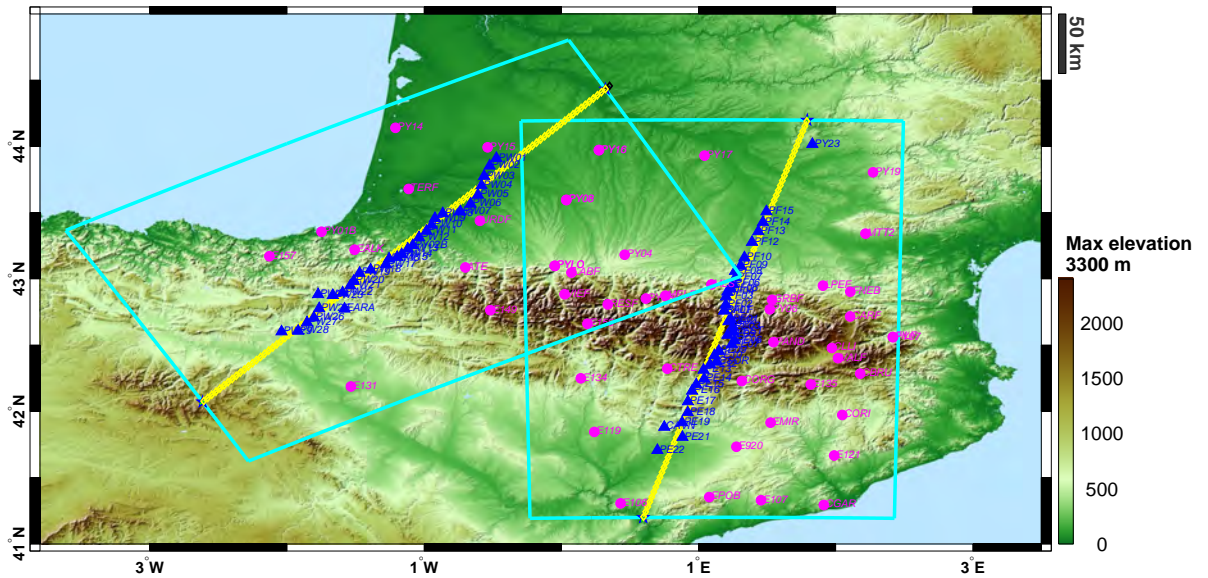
50 km
44 N
43 N
42 N
41 N
3 W
1 W
1 E
3 E
Max elevation
3300 m
2000
1500
1000
500
0
PY11
PY16
PY17
PY23
PY19
PY08
PY04
PYLO
ABF
PY01
PY02
PW03
PW04
PW05
PW06
PW07
PW20
PW25
PW26
PW28
EARA
E131
E134
E119
E105
PF15
PF14
PF13
PF12
PF10
PE17
PE18
PE19
PE21
PE22
CPOB
E107
E920
EMIR
CORI
E121
PEF
EARF
MTT2
E131